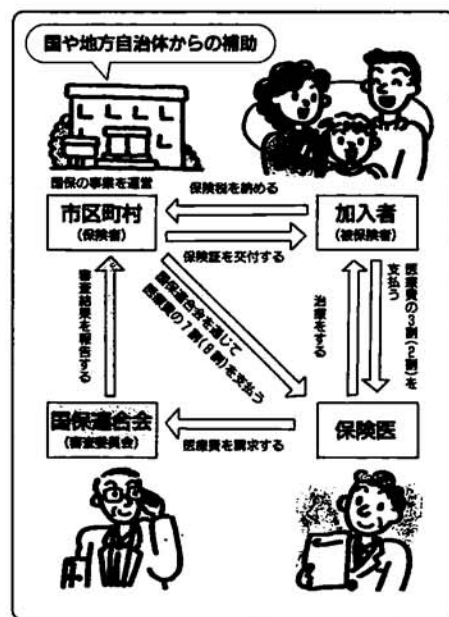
国や地方自治体からの補助

国保の事業を運営

市区町村
(保険者)

保険税を納める

加入者
(被保険者)

保険証を交付する

医療費の3割(2割)を支払う

治療をする

国保連合会を通じて医療費の7割(8割)を支払う

審査結果を報告する

国保連合会
(審査委員会)

医療費を請求する

保険医